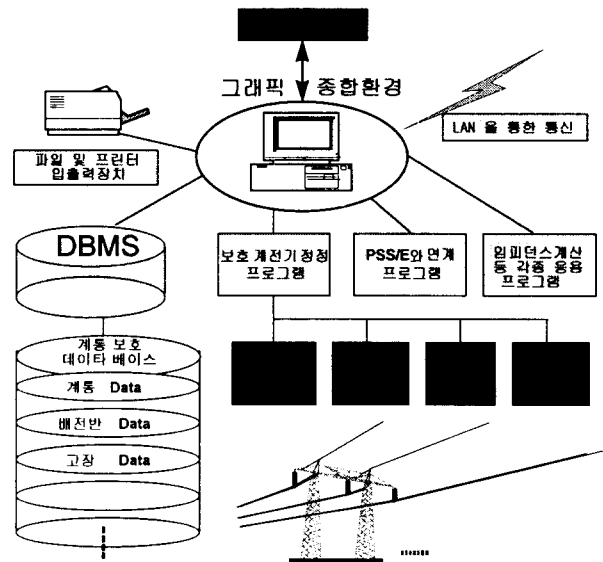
그래픽 종합환경

LAN 을 통한 통신

파일 및 프린터
입출력장치

DBMS

보호 계전기 정정
프로그램

PSS/E와 연계
프로그램

임피던스계산
등 각종 응용
프로그램

계통 보호
데이타 베이스

계통 Data

배전반 Data

고장 Data